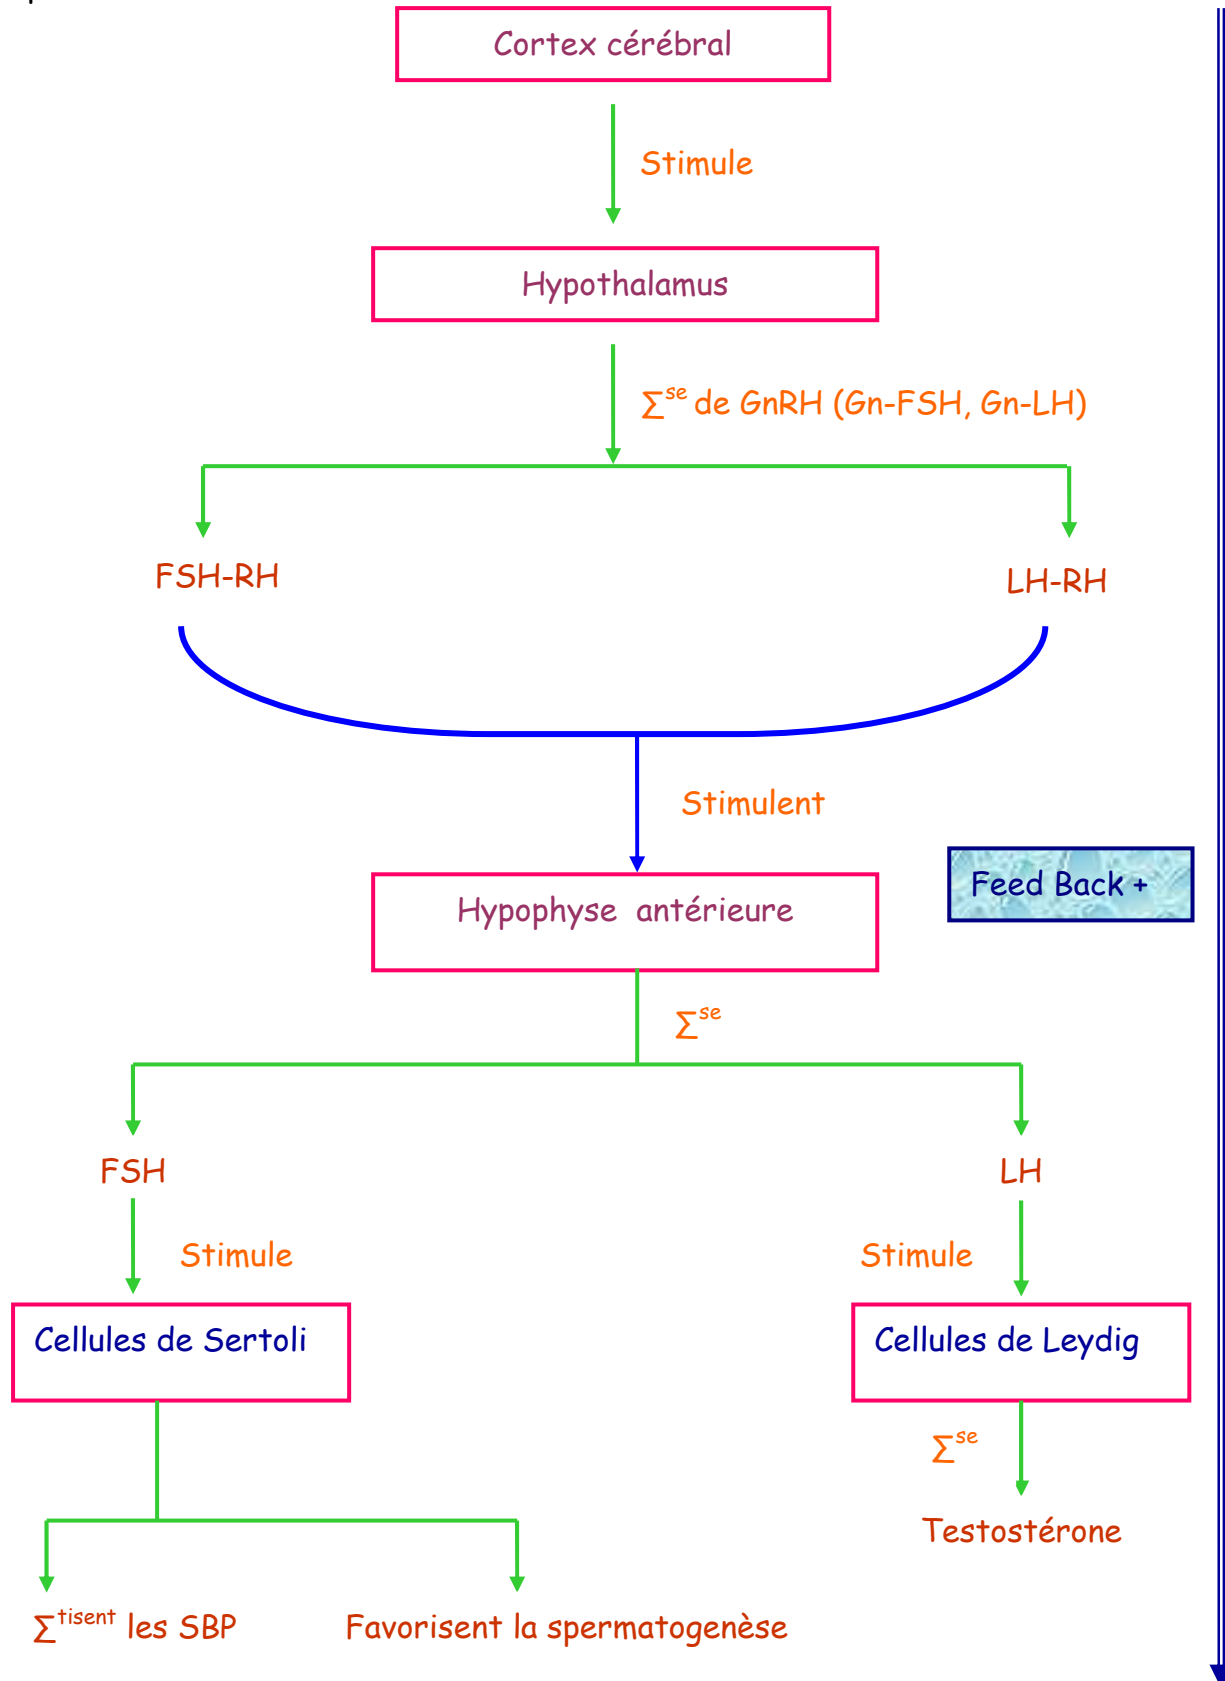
Cortex cérébral

Stimule

Hypothalamus

$\Sigma^{se}$ de GnRH (Gn-FSH, Gn-LH)

FSH-RH

LH-RH

Stimulent

Feed Back +

Hypophyse antérieure

$\Sigma^{se}$

FSH

LH

Stimule

Stimule

Cellules de Sertoli

Cellules de Leydig

$\Sigma^{se}$

Testostérone

$\Sigma^{tisent}$ les SBP

Favorisent la spermatogenèse